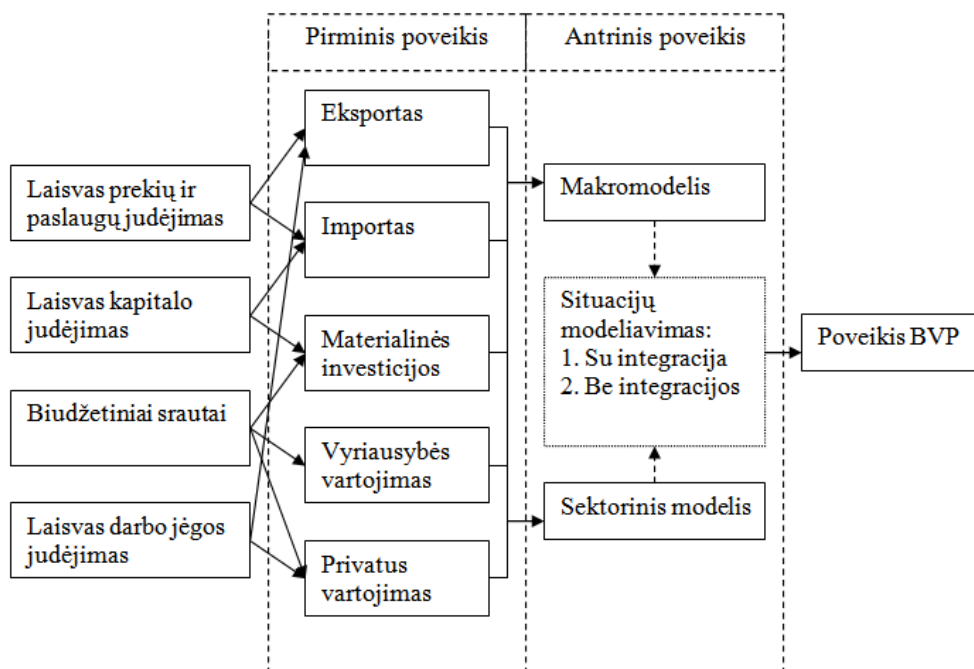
Pirminis poveikis

Antrinis poveikis

Laisvas prekių ir paslaugų judėjimas

Laisvas kapitalo judėjimas

Biudžetiniai srautai

Laisvas darbo jėgos judėjimas

Eksportas

Importas

Materialinės investicijos

Vyriausybės vartojimas

Privatus vartojimas

Makromodelis

Situacijų modeliavimas:
1. Su integracija
2. Be integracijos

Sektorinis modelis

Poveikis BVP